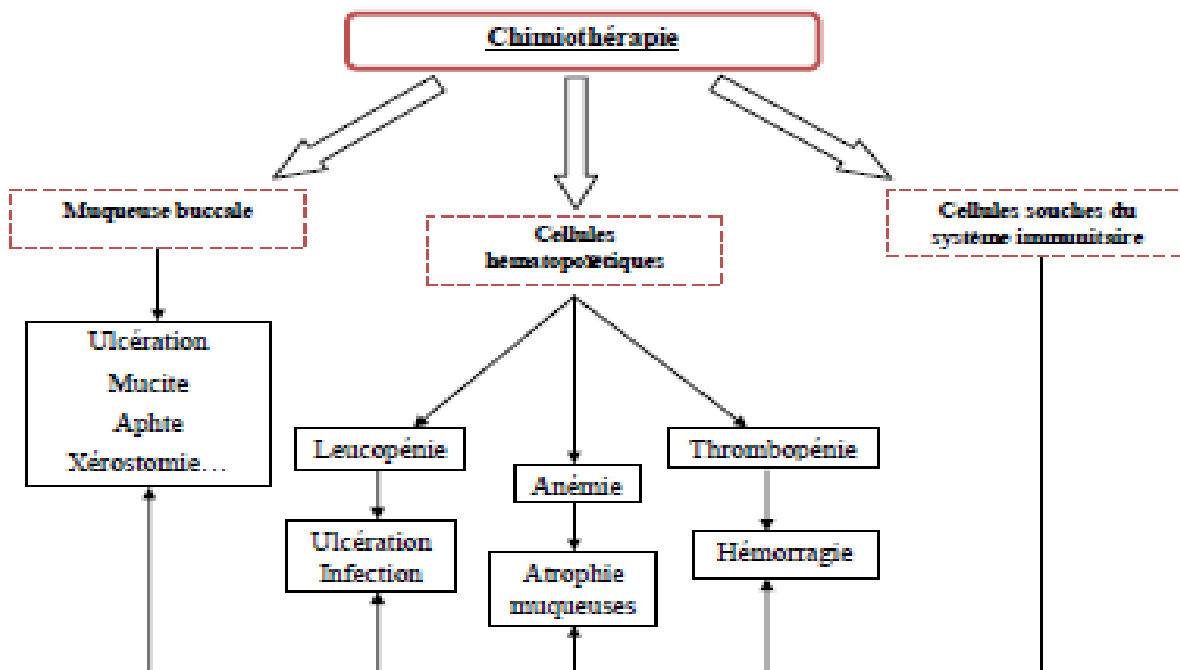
Chimiothérapie

Muqueuse buccale

Cellules hématopoïétiques

Cellules souches du système immunitaire

Ulcération
Mucite
Aphte
Xérostomie…

Leucopénie

Anémie

Thrombopénie

Ulcération
Infection

Atrophie muqueuses

Hémorragie